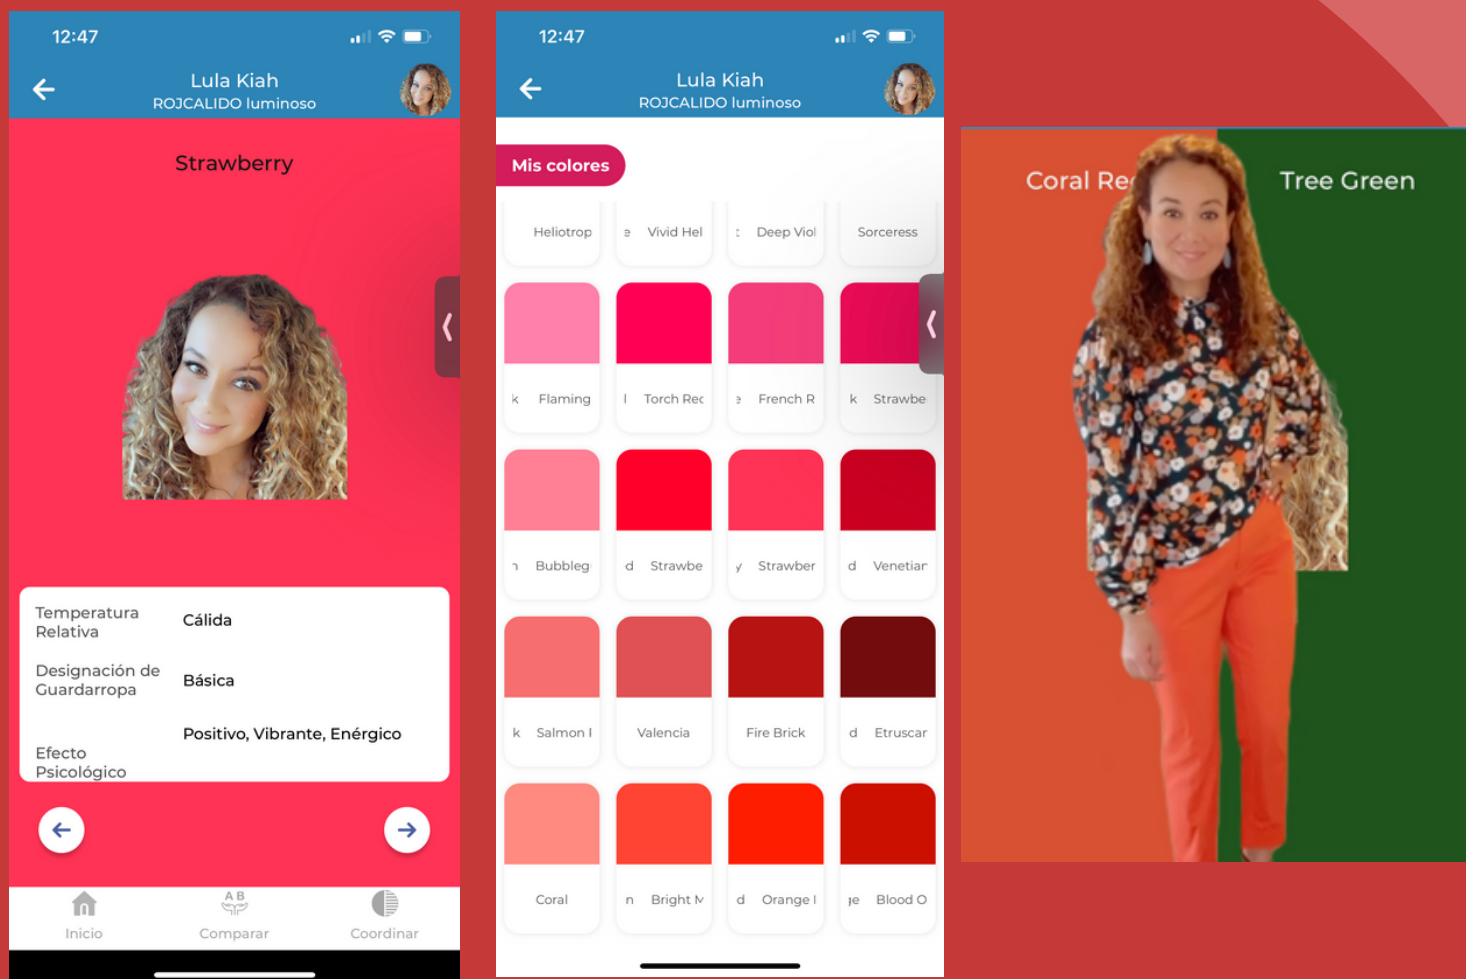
12:47

Lula Kiah
ROJCALIDO luminoso

Strawberry

| Temperatura Relativa | Cálida |
|---|---|
| Designación de Guardarropa | Básica |
| Efecto Psicológico | Positivo, Vibrante, Enérgico |

Inicio
A B
Comparar
Coordinar

12:47

Lula Kiah
ROJCALIDO luminoso

Mis colores

Heliotrop
e Vivid Hel
: Deep Viol
Sorceress

k Flaming
l Torch Rec
e French R
k Strawbe

ı Bubbleg
d Strawbe
y Strawber
d Venetiar

k Salmon I
Valencia
Fire Brick
d Etruscar

Coral
n Bright M
d Orange I
je Blood O

Coral Re

Tree Green